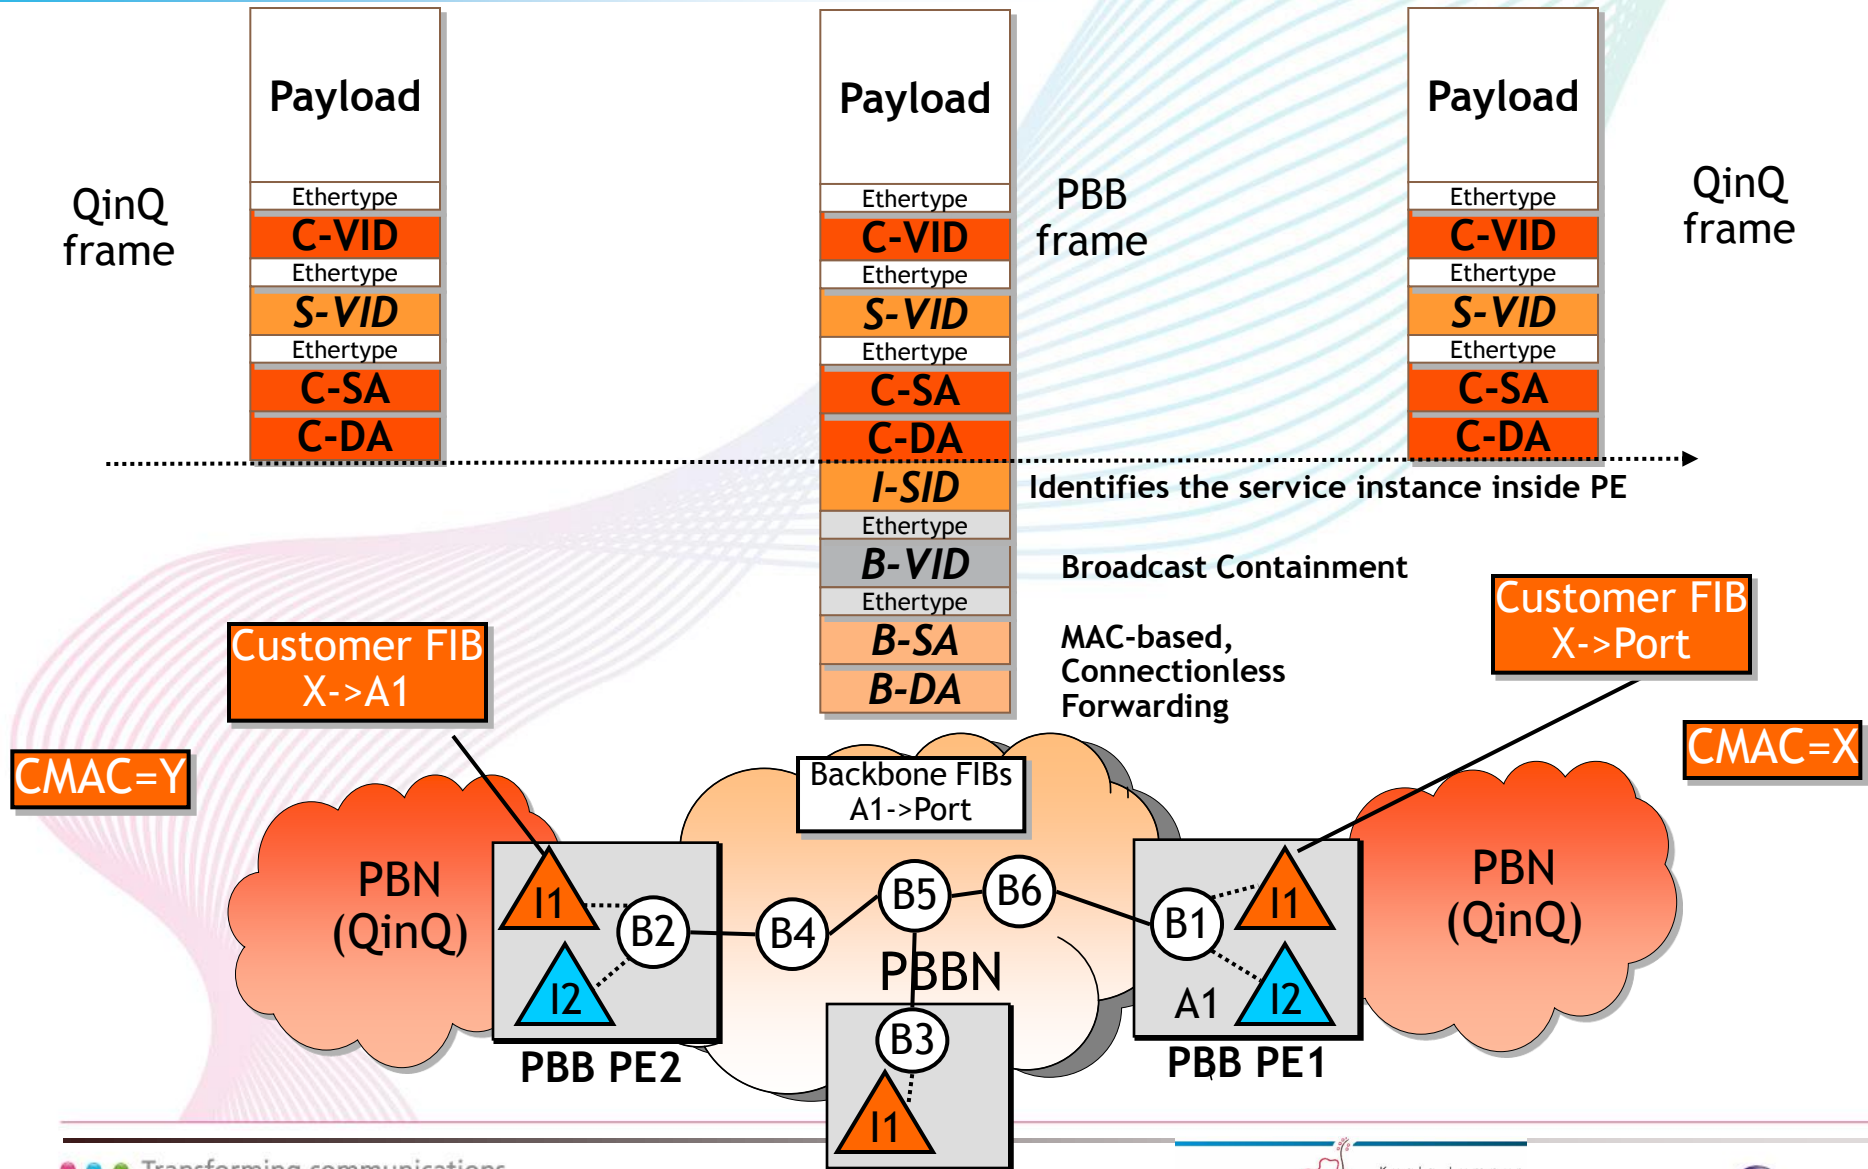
QinQ frame

| Payload |
|---|
| Ethertype |
| C-VID |
| Ethertype |
| S-VID |
| Ethertype |
| C-SA |
| C-DA |

| Payload |
|---|
| Ethertype |
| C-VID |
| Ethertype |
| S-VID |
| Ethertype |
| C-SA |
| C-DA |
| I-SID |
| Ethertype |
| B-VID |
| Ethertype |
| B-SA |
| B-DA |

PBB frame

| Payload |
|---|
| Ethertype |
| C-VID |
| Ethertype |
| S-VID |
| Ethertype |
| C-SA |
| C-DA |

QinQ frame

Identifies the service instance inside PE

Broadcast Containment

MAC-based, Connectionless Forwarding

Customer FIB X->A1

Customer FIB X->Port

CMAC=Y

CMAC=X

Backbone FIBs A1->Port

PBN (QinQ)

I1 B2 I2

PBB PE2

B4 B5 B6

PBBN

B3 I1

B1 I1 A1 I2

PBB PE1

PBN (QinQ)

Transforming communications